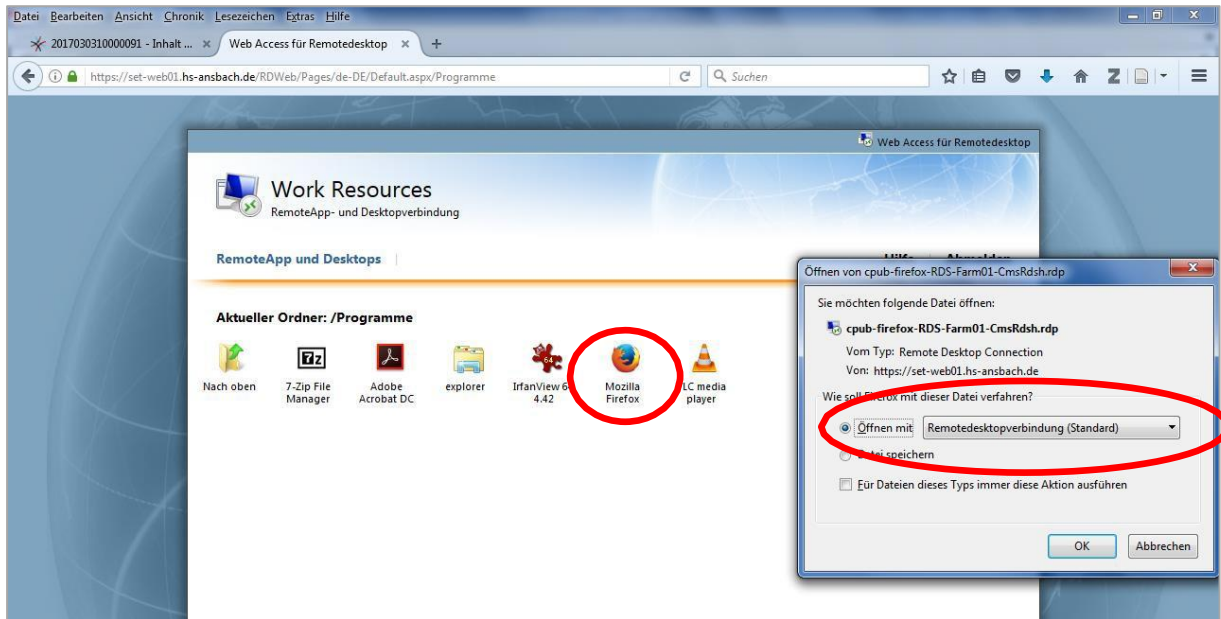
Datei Bearbeiten Ansicht Chronik Lesezeichen Extras Hilfe

20170303100000091 - Inhalt ... × Web Access für Remotedesktop × +

https://set-web01.hs-ansbach.de/RDWeb/Pages/de-DE/Default.aspx/Programme

Suchen

Web Access für Remotedesktop

Work Resources
RemoteApp- und Desktopverbindung

RemoteApp und Desktops

Hilfe Abmelden

Aktueller Ordner: /Programme

Nach oben

7-Zip File Manager

Adobe Acrobat DC

explorer

IrfanView 64 4.42

Mozilla Firefox

VLC media player

Öffnen von cpub-firefox-RDS-Farm01-CmsRdsh.rdp

Sie möchten folgende Datei öffnen:

cpub-firefox-RDS-Farm01-CmsRdsh.rdp

Vom Typ: Remote Desktop Connection

Von: https://set-web01.hs-ansbach.de

Wie soll Firefox mit dieser Datei verfahren?

Öffnen mit Remotedesktopverbindung (Standard)

Datei speichern

Für Dateien dieses Typs immer diese Aktion ausführen

OK Abbrechen